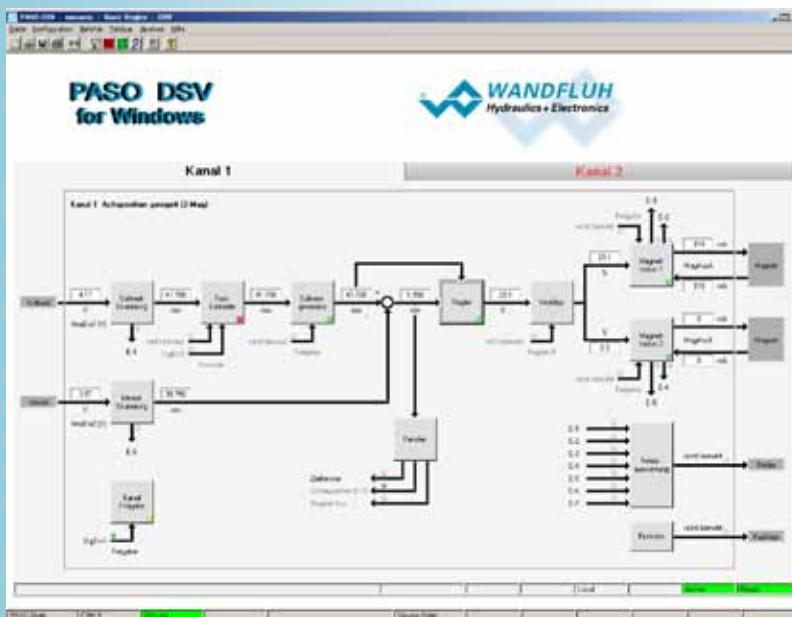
PASO DSV
for Windows

WANDFLUH
Hydraulics + Electronics

Kanal 1

Kanal 2

Kanal 1: Achsenregelung (2 Mag)

Sollwert

Istwert

Sollwert Skalierung

Istwert Skalierung

Rampe

Sollwert-Generator

Regler

Verstärker

Magnet Strom 1

Magnet Strom 2

Magnet

Magnet

Magnet A

Magnet B

Fenster

Zeitfenster

Kanal Freigabe

Freigabe

Fehlerauswertung

Fehler

Bereit

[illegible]